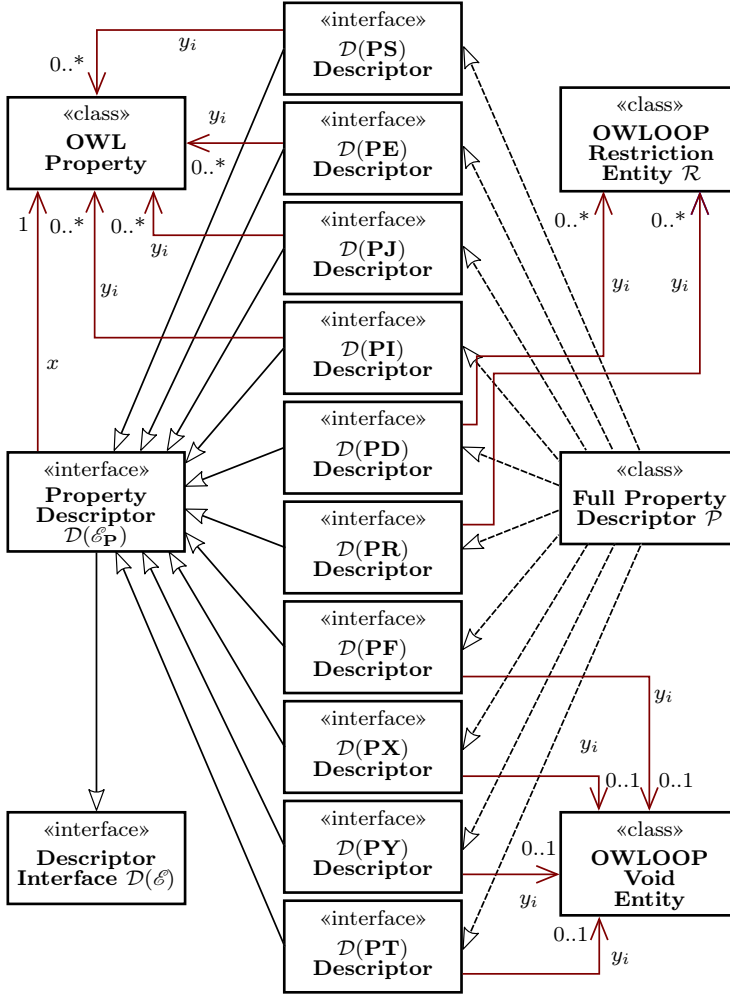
$y_i$
0..*
«interface»
$\mathcal{D}(\mathbf{PS})$
Descriptor

«class»
OWL
Property

$y_i$
0..*
«interface»
$\mathcal{D}(\mathbf{PE})$
Descriptor

«class»
OWLOOP
Restriction
Entity $\mathcal{R}$

1
0..*
0..*
$y_i$
«interface»
$\mathcal{D}(\mathbf{PJ})$
Descriptor

0..*
0..*

$y_i$
$y_i$
$y_i$

«interface»
$\mathcal{D}(\mathbf{PI})$
Descriptor

$x$

«interface»
$\mathcal{D}(\mathbf{PD})$
Descriptor

«interface»
Property
Descriptor
$\mathcal{D}(\mathscr{E}_{\mathbf{P}})$

«class»
Full Property
Descriptor $\mathcal{P}$

«interface»
$\mathcal{D}(\mathbf{PR})$
Descriptor

«interface»
$\mathcal{D}(\mathbf{PF})$
Descriptor

$y_i$

«interface»
$\mathcal{D}(\mathbf{PX})$
Descriptor

$y_i$
0..1
0..1

«interface»
Descriptor
Interface $\mathcal{D}(\mathscr{E})$

«interface»
$\mathcal{D}(\mathbf{PY})$
Descriptor

0..1
$y_i$

«class»
OWLOOP
Void
Entity

«interface»
$\mathcal{D}(\mathbf{PT})$
Descriptor

0..1
$y_i$